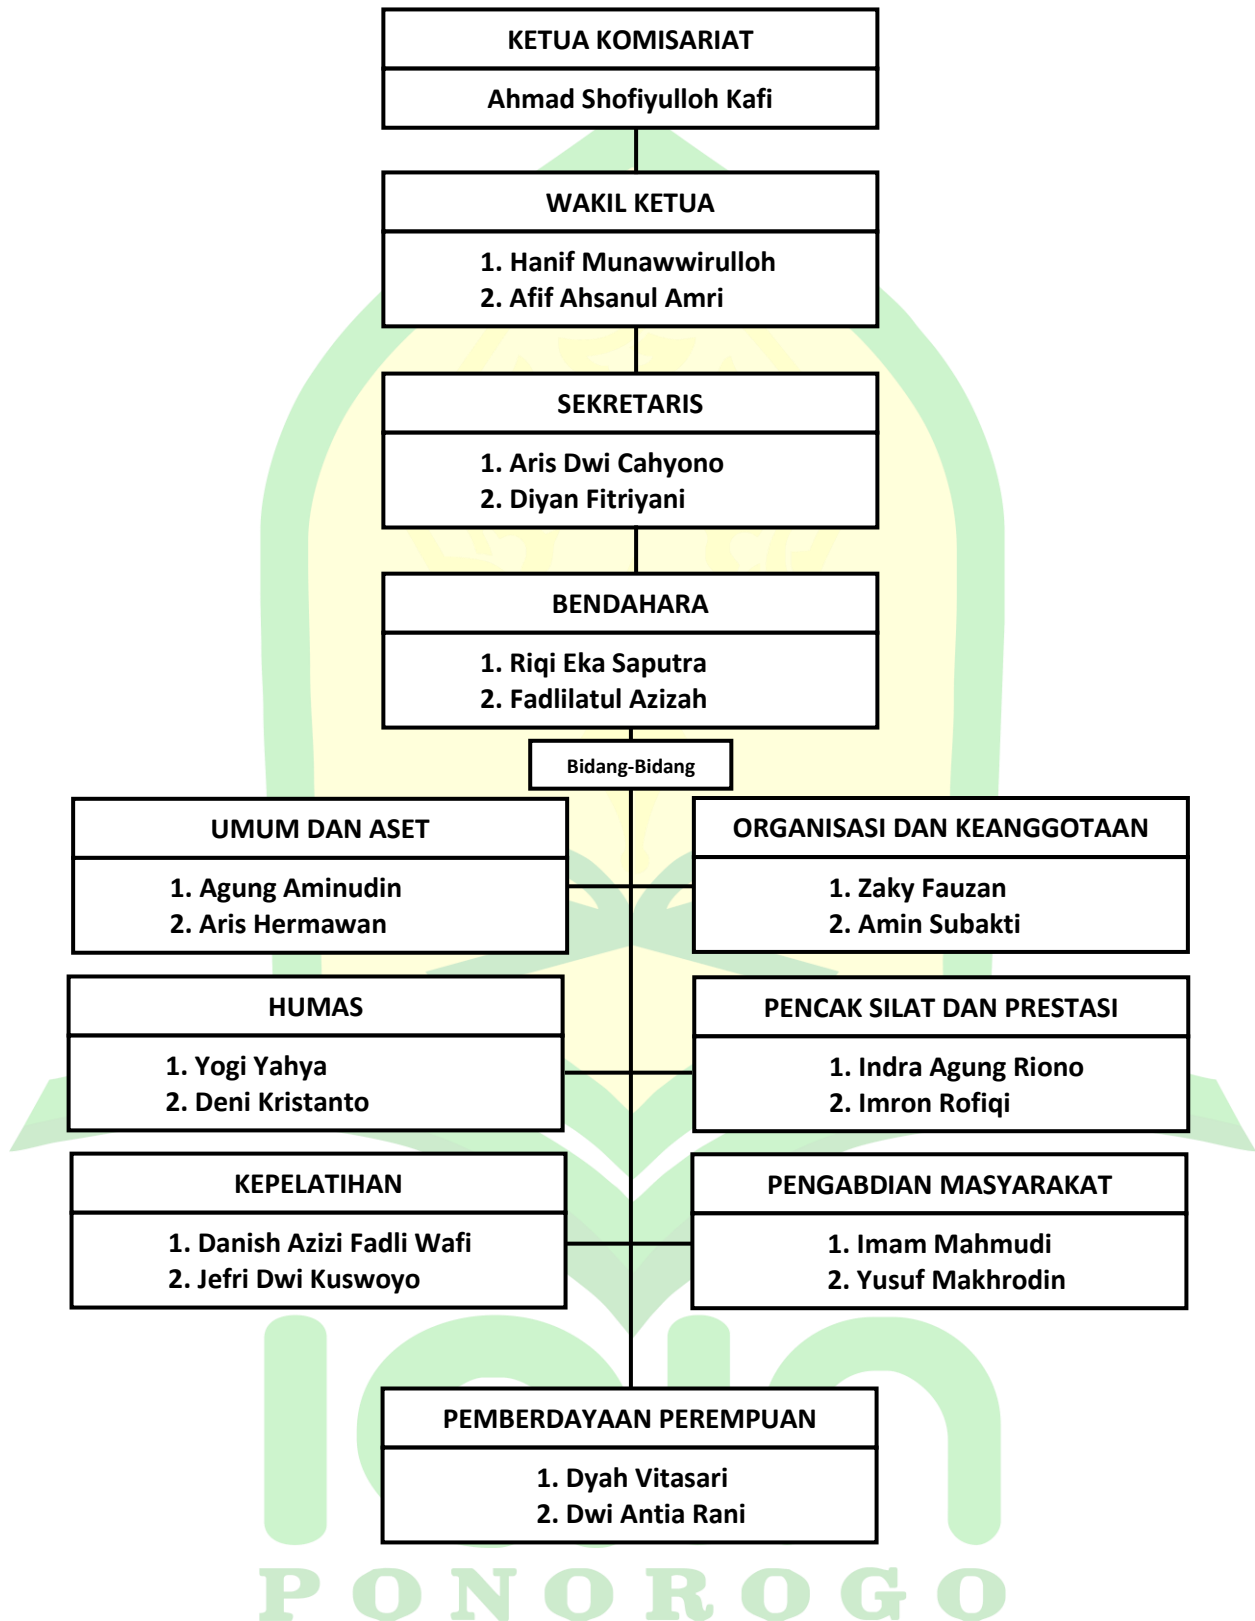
KETUA KOMISARIAT

Ahmad Shofiyulloh Kafi

WAKIL KETUA

1. Hanif Munawwirulloh
2. Afif Ahsanul Amri

SEKRETARIS

1. Aris Dwi Cahyono
2. Diyan Fitriyani

BENDAHARA

1. Riqi Eka Saputra
2. Fadlilatul Azizah

Bidang-Bidang

UMUM DAN ASET

1. Agung Aminudin
2. Aris Hermawan

ORGANISASI DAN KEANGGOTAAN

1. Zaky Fauzan
2. Amin Subakti

HUMAS

1. Yogi Yahya
2. Deni Kristanto

PENCAK SILAT DAN PRESTASI

1. Indra Agung Riono
2. Imron Rofiqi

KEPELATIHAN

1. Danish Azizi Fadli Wafi
2. Jefri Dwi Kuswoyo

PENGABDIAN MASYARAKAT

1. Imam Mahmudi
2. Yusuf Makhrodin

PEMBERDAYAAN PEREMPUAN

1. Dyah Vitasari
2. Dwi Antia Rani

PONOROGO